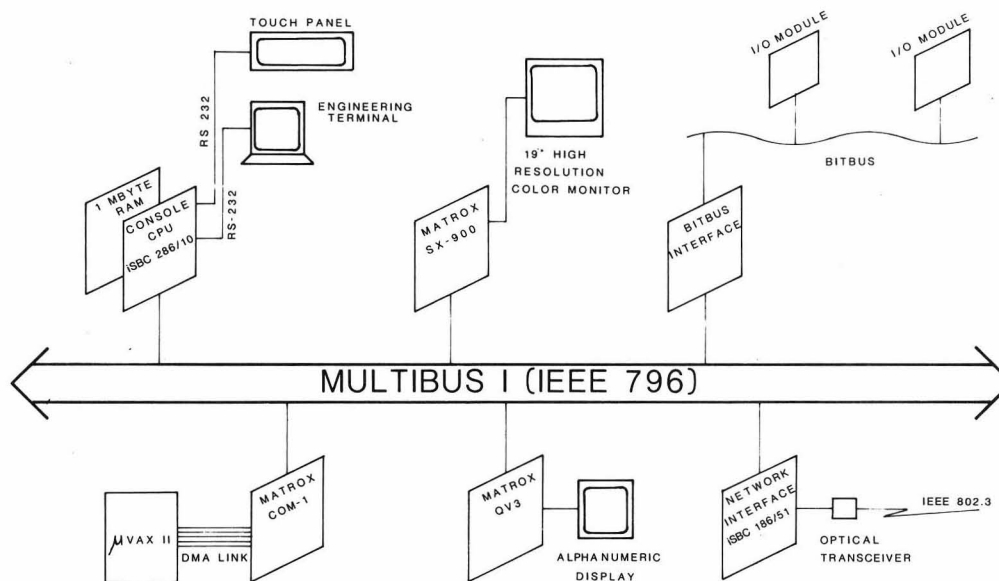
TOUCH PANEL

RS 232

ENGINEERING TERMINAL

RS-232

1 MBYTE RAM

CONSOLE CPU iSBC 286/10

19" HIGH RESOLUTION COLOR MONITOR

MATROX SX-900

I/O MODULE

I/O MODULE

BITBUS

BITBUS INTERFACE

MULTIBUS I (IEEE 796)

μVAX II

DMA LINK

MATROX COM-1

MATROX QV3

ALPHANUMERIC DISPLAY

NETWORK INTERFACE iSBC 186/51

OPTICAL TRANSCEIVER

IEEE 802.3